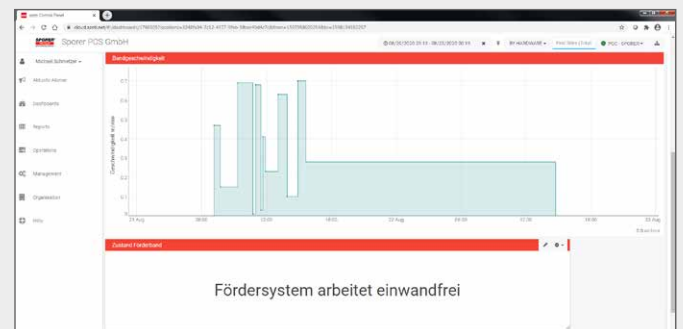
Sporer PCS GmbH

Michael Schmelzer

Aktuelle Alarme

Dashboards

Reports

Operations

Management

Organisation

Hilfe

Bandgeschwindigkeit

0,7
0,6
0,5
0,4
0,3
0,2
0,1
0

Geschwindigkeit in m/s

21 Aug
06:00
12:00
18:00
22 Aug
06:00
12:00
18:00
23 Aug

Zustand Förderband

Fördersystem arbeitet einwandfrei